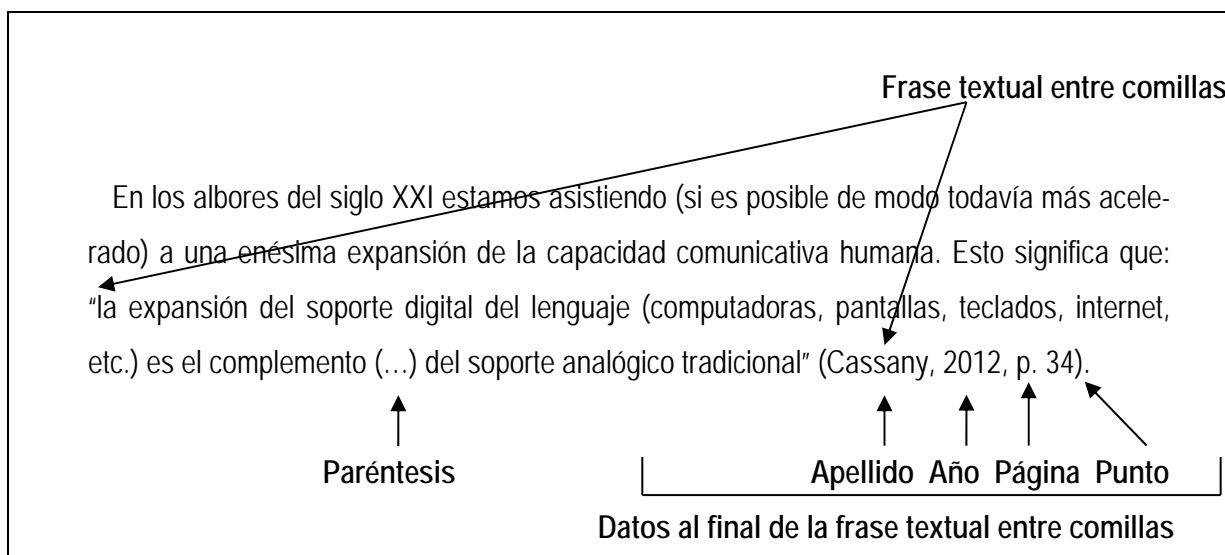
Frase textual entre comillas

En los albores del siglo XXI estamos asistiendo (si es posible de modo todavía más acelerado) a una enésima expansión de la capacidad comunicativa humana. Esto significa que: "la expansión del soporte digital del lenguaje (computadoras, pantallas, teclados, internet, etc.) es el complemento (…) del soporte analógico tradicional" (Cassany, 2012, p. 34).

Paréntesis

Apellido Año Página Punto

Datos al final de la frase textual entre comillas